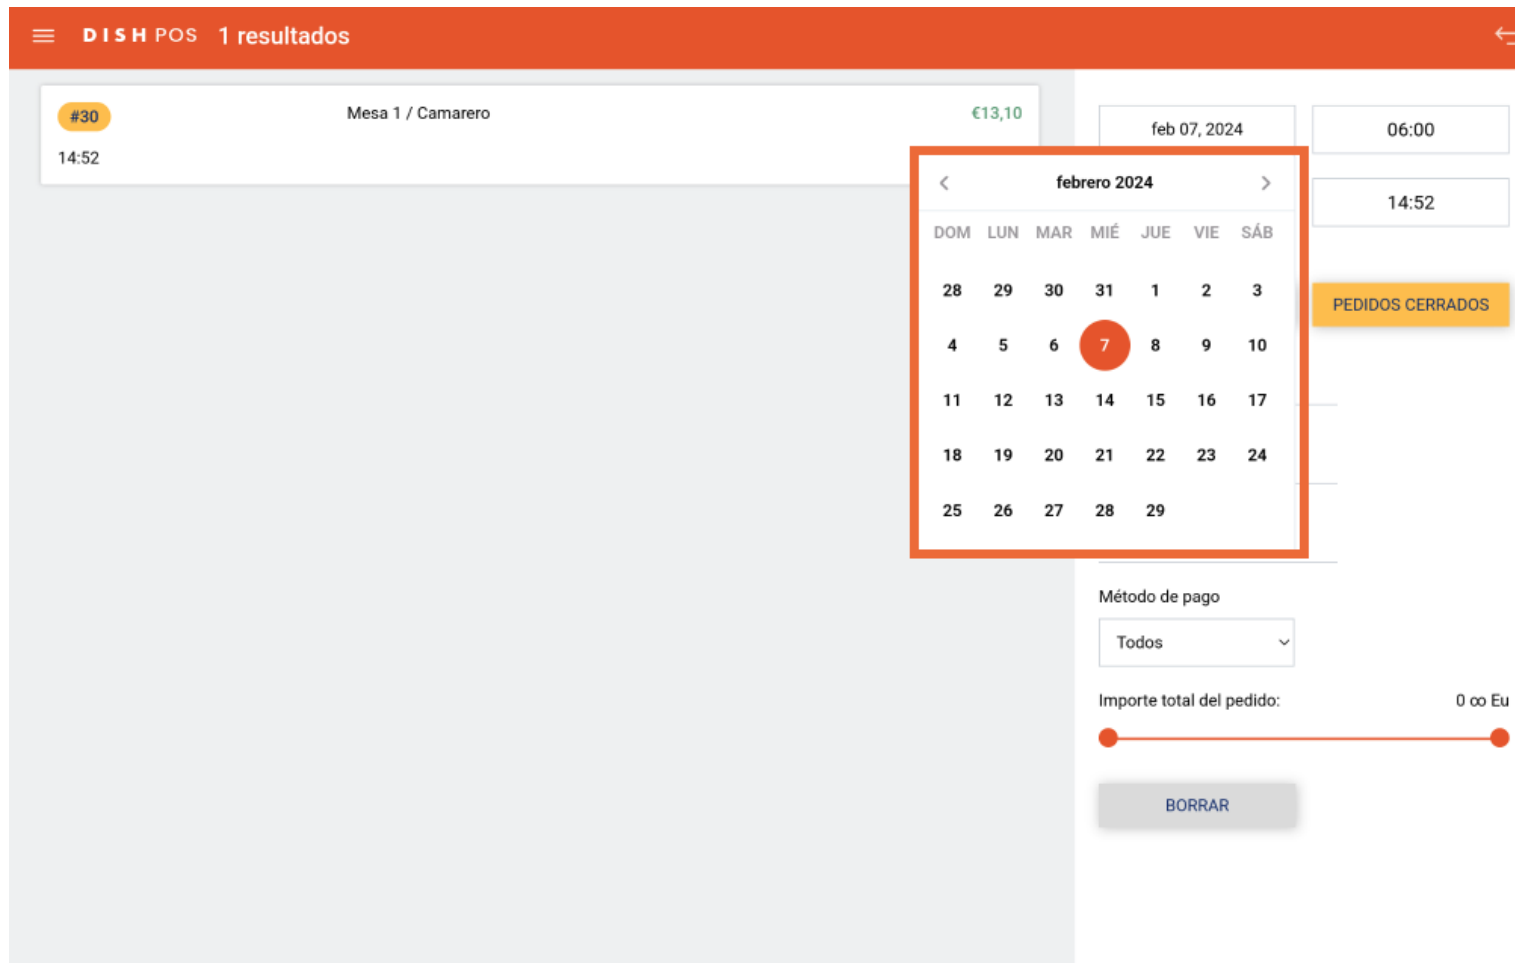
DISH POS 1 resultados

#30 Mesa 1 / Camarero €13,10
14:52

feb 07, 2024
06:00
14:52

febrero 2024

| DOM | LUN | MAR | MIÉ | JUE | VIE | SÁB |
|---|---|---|---|---|---|---|
| 28 | 29 | 30 | 31 | 1 | 2 | 3 |
| 4 | 5 | 6 | 7 | 8 | 9 | 10 |
| 11 | 12 | 13 | 14 | 15 | 16 | 17 |
| 18 | 19 | 20 | 21 | 22 | 23 | 24 |
| 25 | 26 | 27 | 28 | 29 | | |

PEDIDOS CERRADOS

Método de pago
Todos

Importe total del pedido: 0 ∞ Eu

BORRAR